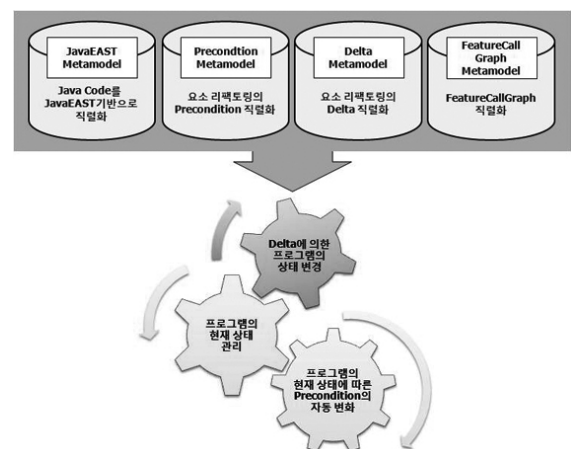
JavaEAST Metamodel

Java Code를 JavaEAST기반으로 직렬화

Precondtion Metamodel

요소 리팩토링의 Precondition 직렬화

Delta Metamodel

요소 리팩토링의 Delta 직렬화

FeatureCall Graph Metamodel

FeatureCallGraph 직렬화

Delta에 의한 프로그램의 상태 변경

프로그램의 현재 상태 관리

프로그램의 현재 상태에 따른 Precondition의 자동 변화